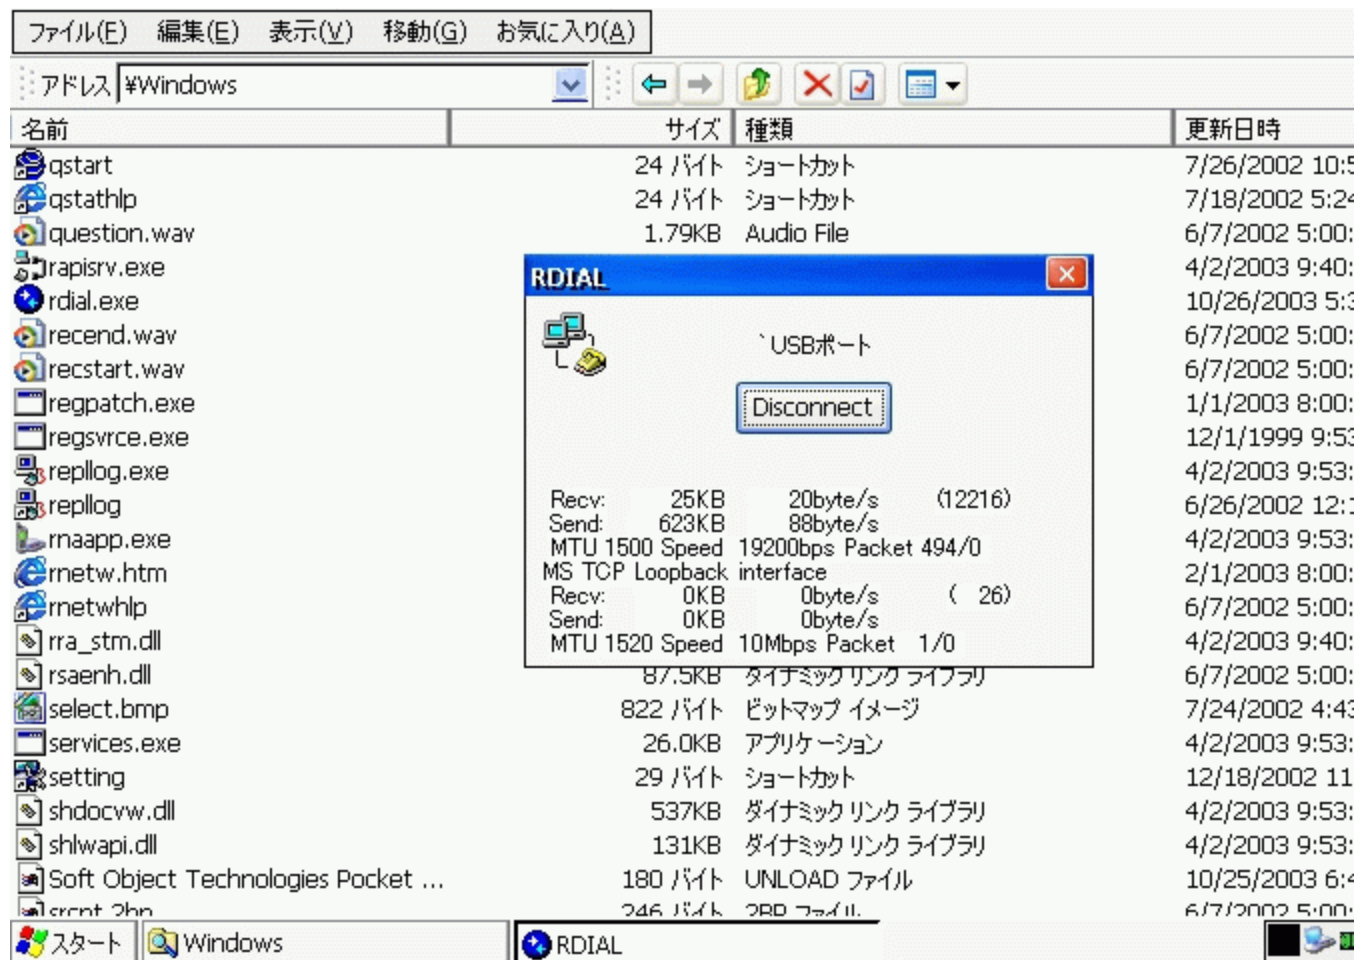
ファイル(F) 編集(E) 表示(V) 移動(G) お気に入り(A)

アドレス ¥Windows

| 名前 | サイズ | 種類 | 更新日時 |
|---|---|---|---|
| qstart | 24 バイト | ショートカット | 7/26/2002 10:5 |
| qstathlp | 24 バイト | ショートカット | 7/18/2002 5:24 |
| question.wav | 1.79KB | Audio File | 6/7/2002 5:00: |
| rapisrv.exe | | | 4/2/2003 9:40: |
| rdial.exe | | | 10/26/2003 5:3 |
| recend.wav | | | 6/7/2002 5:00: |
| recstart.wav | | | 6/7/2002 5:00: |
| regpatch.exe | | | 1/1/2003 8:00: |
| regsvrce.exe | | | 12/1/1999 9:53 |
| repllog.exe | | | 4/2/2003 9:53: |
| repllog | | | 6/26/2002 12:1 |
| rnaapp.exe | | | 4/2/2003 9:53: |
| rnetw.htm | | | 2/1/2003 8:00: |
| rnetwhlp | | | 6/7/2002 5:00: |
| rra_stm.dll | | | 4/2/2003 9:40: |
| rsaenh.dll | 87.5KB | ダイナミック リンク ライブラリ | 6/7/2002 5:00: |
| select.bmp | 822 バイト | ビットマップ イメージ | 7/24/2002 4:43 |
| services.exe | 26.0KB | アプリケーション | 4/2/2003 9:53: |
| setting | 29 バイト | ショートカット | 12/18/2002 11 |
| shdocvw.dll | 537KB | ダイナミック リンク ライブラリ | 4/2/2003 9:53: |
| shlwapi.dll | 131KB | ダイナミック リンク ライブラリ | 4/2/2003 9:53: |
| Soft Object Technologies Pocket ... | 180 バイト | UNLOAD ファイル | 10/25/2003 6:4 |
| srcnt 2bp | 246 バイト | 2BP ファイル | 6/7/2002 5:00: |

RDIAL
`USBポート
Disconnect
Recv: 25KB 20byte/s (12216)
Send: 623KB 88byte/s
MTU 1500 Speed 19200bps Packet 494/0
MS TCP Loopback interface
Recv: 0KB 0byte/s ( 26)
Send: 0KB 0byte/s
MTU 1520 Speed 10Mbps Packet 1/0

スタート Windows RDIAL